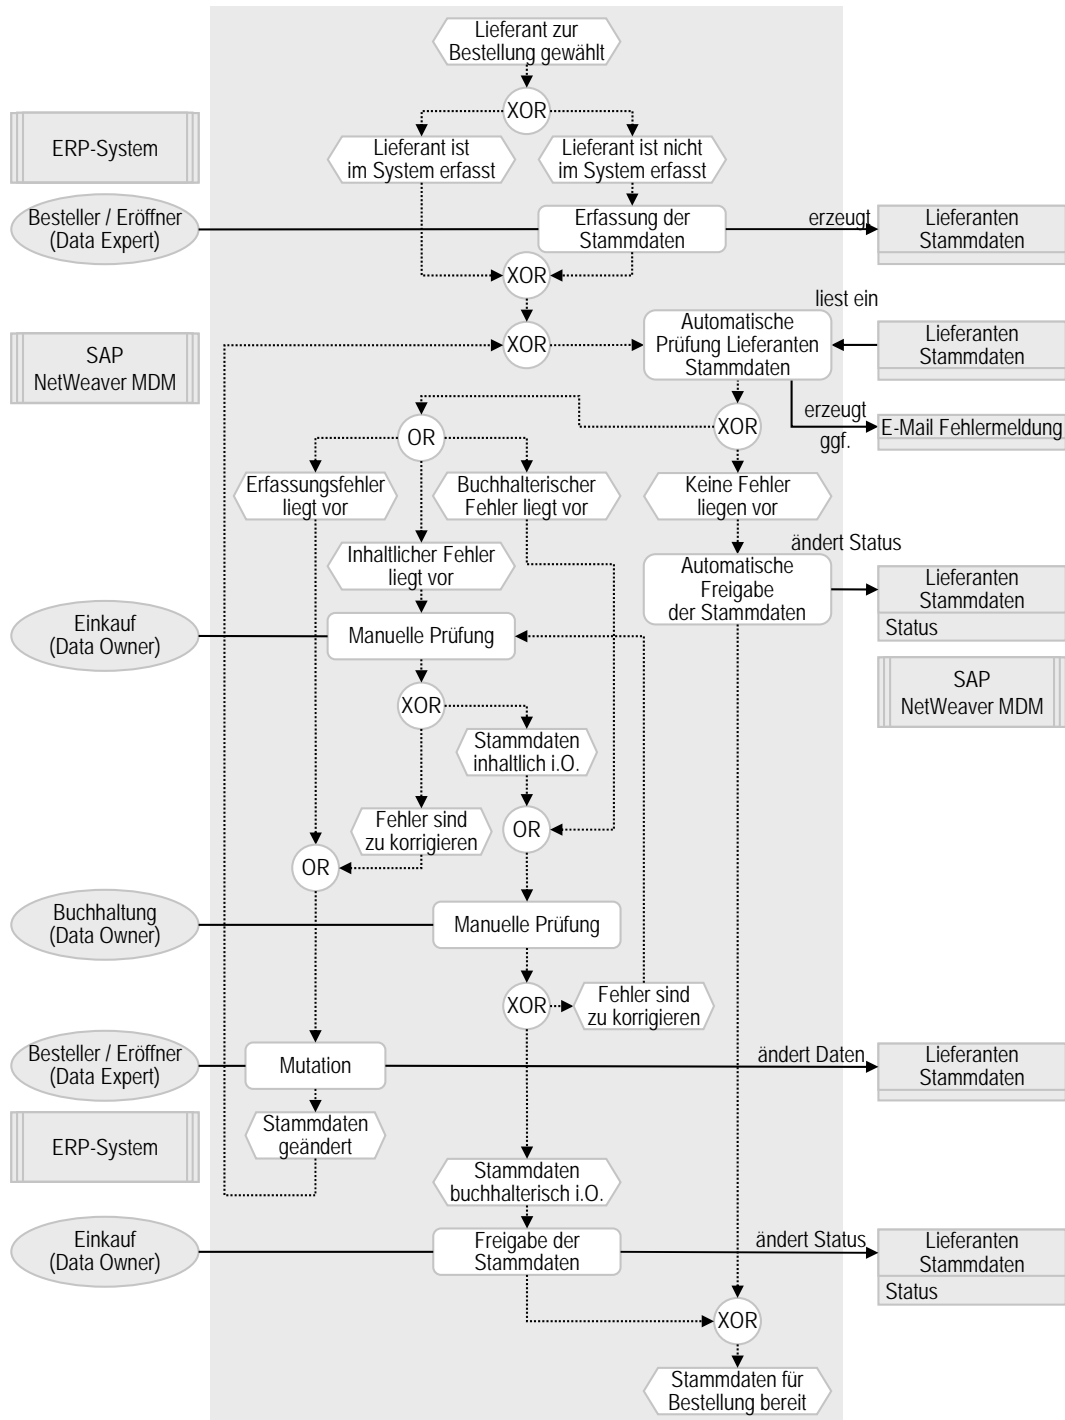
Lieferant zur Bestellung gewählt

XOR

ERP-System

Lieferant ist im System erfasst

Lieferant ist nicht im System erfasst

Besteller / Eröffner (Data Expert)

Erfassung der Stammdaten

erzeugt

Lieferanten Stammdaten

XOR

liest ein

SAP NetWeaver MDM

XOR

Automatische Prüfung Lieferanten Stammdaten

Lieferanten Stammdaten

erzeugt ggf.

E-Mail Fehlermeldung

OR

XOR

Erfassungsfehler liegt vor

Buchhalterischer Fehler liegt vor

Keine Fehler liegen vor

Inhaltlicher Fehler liegt vor

ändert Status

Automatische Freigabe der Stammdaten

Lieferanten Stammdaten

Status

Einkauf (Data Owner)

Manuelle Prüfung

SAP NetWeaver MDM

XOR

Stammdaten inhaltlich i.O.

Fehler sind zu korrigieren

OR

OR

Buchhaltung (Data Owner)

Manuelle Prüfung

XOR

Fehler sind zu korrigieren

Besteller / Eröffner (Data Expert)

Mutation

ändert Daten

Lieferanten Stammdaten

ERP-System

Stammdaten geändert

Stammdaten buchhalterisch i.O.

Einkauf (Data Owner)

Freigabe der Stammdaten

ändert Status

Lieferanten Stammdaten

Status

XOR

Stammdaten für Bestellung bereit